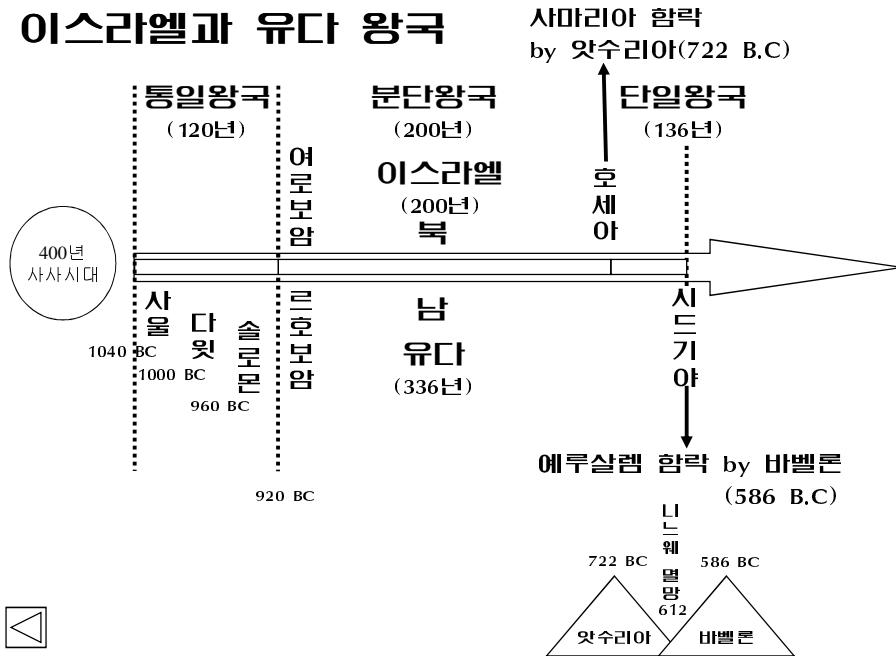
이스라엘과 유다 왕국

사마리아 함락
by 앗수리아(722 B.C)

통일왕국
(120년)

분단왕국
(200년)

단일왕국
(136년)

여로보암

이스라엘
(200년)
북

호세아

400년
사사시대

사울
1040 BC

다윗
1000 BC

솔로몬
960 BC

르호보암

남
유다
(336년)

시드기야

예루살렘 함락 by 바벨론
(586 B.C)

920 BC

니느웨 멸망
612

722 BC
586 BC

앗수리아
바벨론